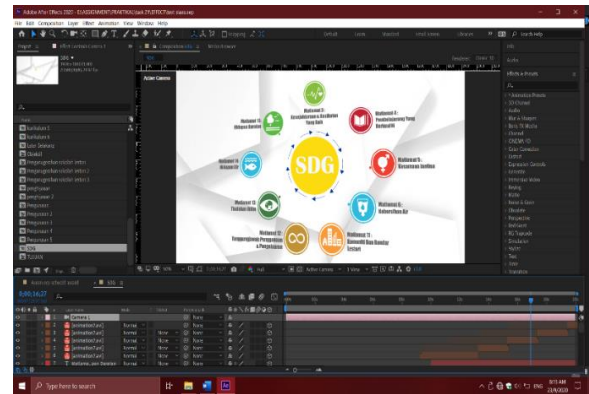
Adobe After Effects 2020

File Edit Composition Layer Effect Animation View Window Help

Default Learn Standard Small Screen Libraries

Search Help

Project

SDG

Active Camera

SDG

Matlamat 1: Kesejahteraan & Kesihatan Yang Baik

Matlamat 2: Pendidikan yang Berkualiti

Matlamat 3: Kesaksamaan Jantina

Matlamat 4: Air Bersih

Matlamat 5: Pekerjaan Dan Pertumbuhan Ekonomi

Matlamat 6: Tiada Kemiskinan

Matlamat 7: Tiada Kelaparan

Matlamat 8: Komuniti Dan Bandar Lestari

Matlamat 9: Kehidupan Di Darat

Matlamat 10: Penggunaan dan Pengeluaran Yang Bertanggungjawab

Matlamat 11: Tindakan Iklim

Effects & Presets

Animation Presets
3D Channel
Audio
Blur & Sharpen
Boris FX Mocha
Channel
CINEMA 4D
Color Correction
Distort
Expression Controls
Generate
Immersive Video
Keying
Matte
Noise & Grain
Obsolete
Perspective
Simulation
Stylize
Text
Time
Transition

0;00;14;27

Camera 1

[animation1.ai]

Normal

None

Active Camera

1 View

Type here to search

ENG